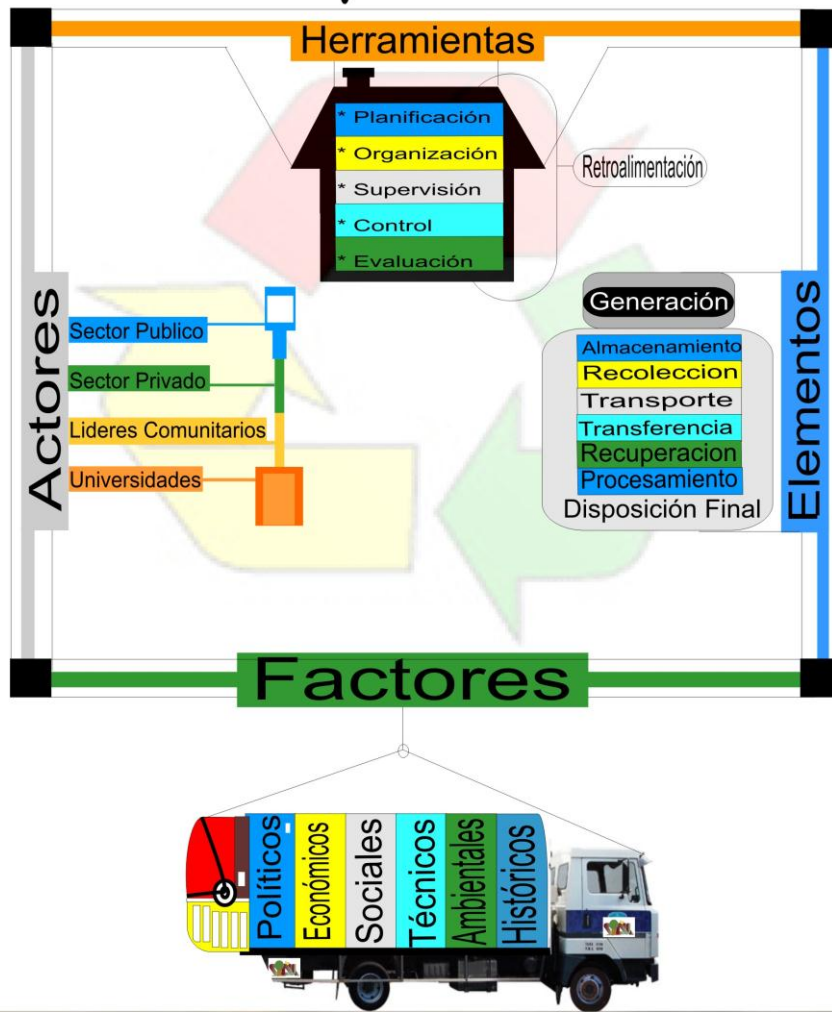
Herramientas

* Planificación
* Organización
* Supervisión
* Control
* Evaluación

Retroalimentación

Actores

Sector Publico
Sector Privado
Lideres Comunitarios
Universidades

Generación
Almacenamiento
Recoleccion
Transporte
Transferencia
Recuperacion
Procesamiento
Disposición Final

Elementos

Factores

Políticos
Económicos
Sociales
Técnicos
Ambientales
Históricos